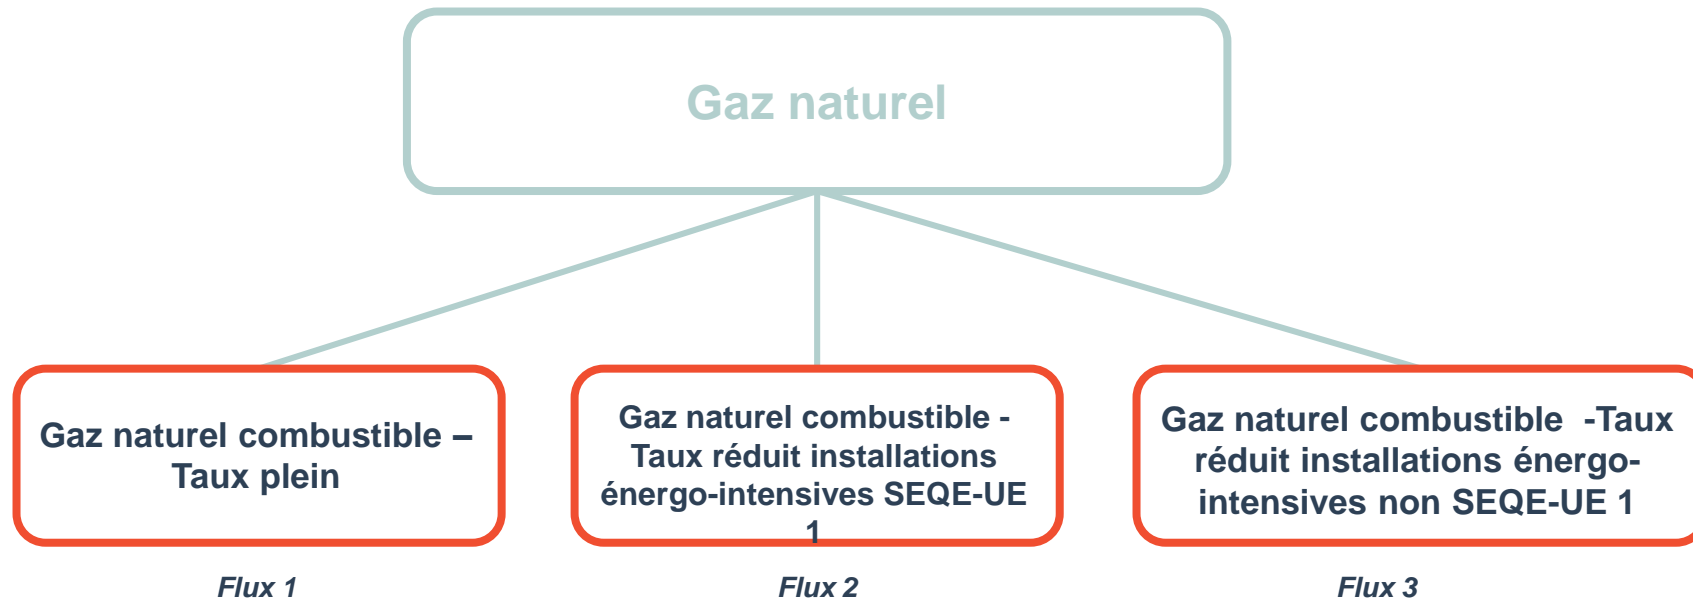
Gaz naturel

Gaz naturel combustible – Taux plein

Flux 1

Gaz naturel combustible - Taux réduit installations énergo-intensives SEQE-UE 1

Flux 2

Gaz naturel combustible -Taux réduit installations énergo-intensives non SEQE-UE 1

Flux 3